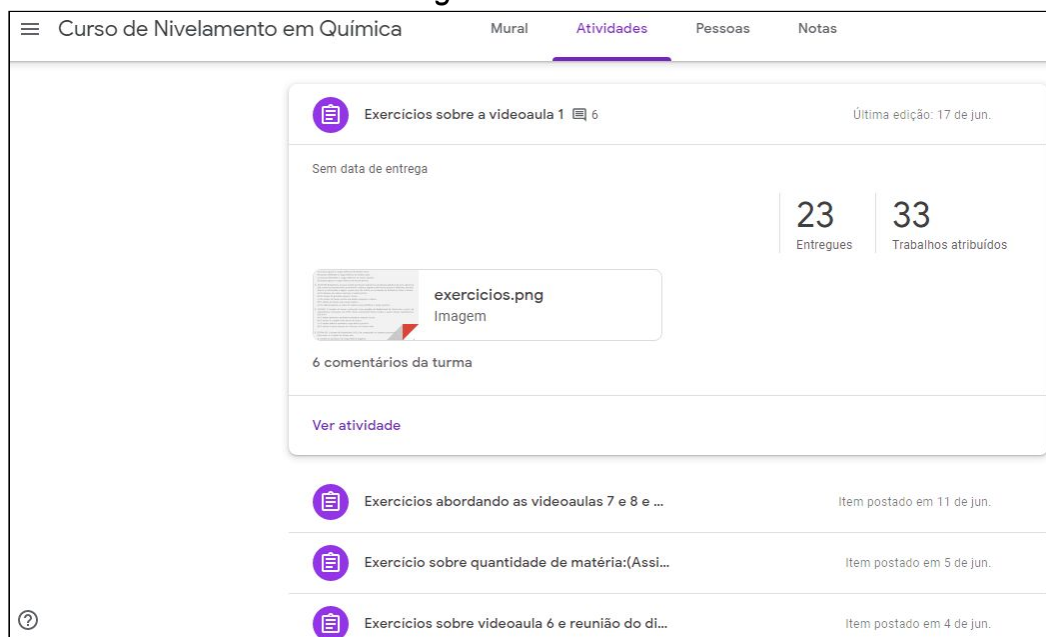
Curso de Nivelamento em Química

Mural Atividades Pessoas Notas

Exercícios sobre a videoaula 1 6

Última edição: 17 de jun.

Sem data de entrega

23
Entregues

33
Trabalhos atribuídos

exercicios.png
Imagem

6 comentários da turma

Ver atividade

Exercícios abordando as videoaulas 7 e 8 e ...

Item postado em 11 de jun.

Exercício sobre quantidade de matéria:(Assi...

Item postado em 5 de jun.

Exercícios sobre videoaula 6 e reunião do di...

Item postado em 4 de jun.

?